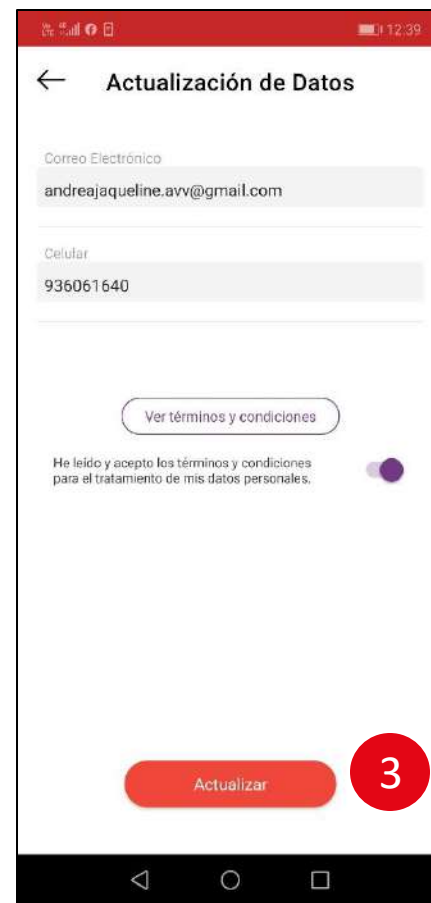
12:39

Actualización de Datos

Correo Electrónico

andreajaqueline.avv@gmail.com

Celular

936061640

Ver términos y condiciones

He leído y acepto los términos y condiciones para el tratamiento de mis datos personales.

Actualizar

3